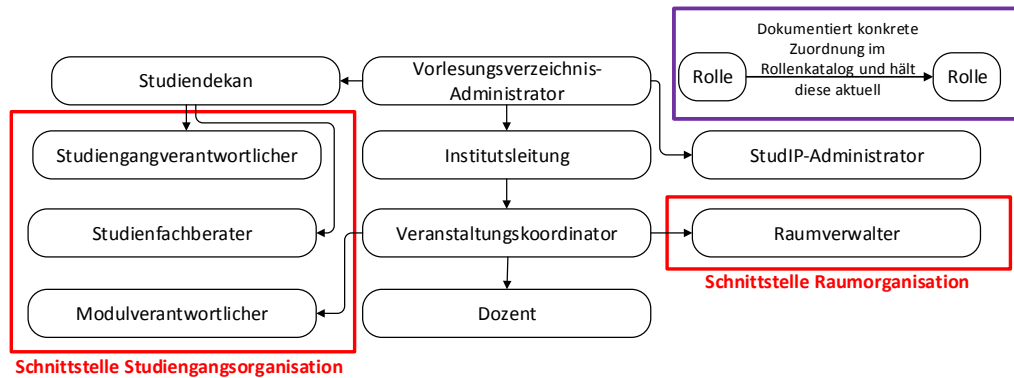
Rolle

Dokumentiert konkrete Zuordnung im Rollenkatalog und hält diese aktuell

Rolle

Studiendekan

Vorlesungsverzeichnis-Administrator

Studiengangverantwortlicher

Institutsleitung

StudIP-Administrator

Studienfachberater

Veranstaltungskoordinator

Raumverwalter

Schnittstelle Raumorganisation

Modulverantwortlicher

Dozent

Schnittstelle Studiengangsorganisation